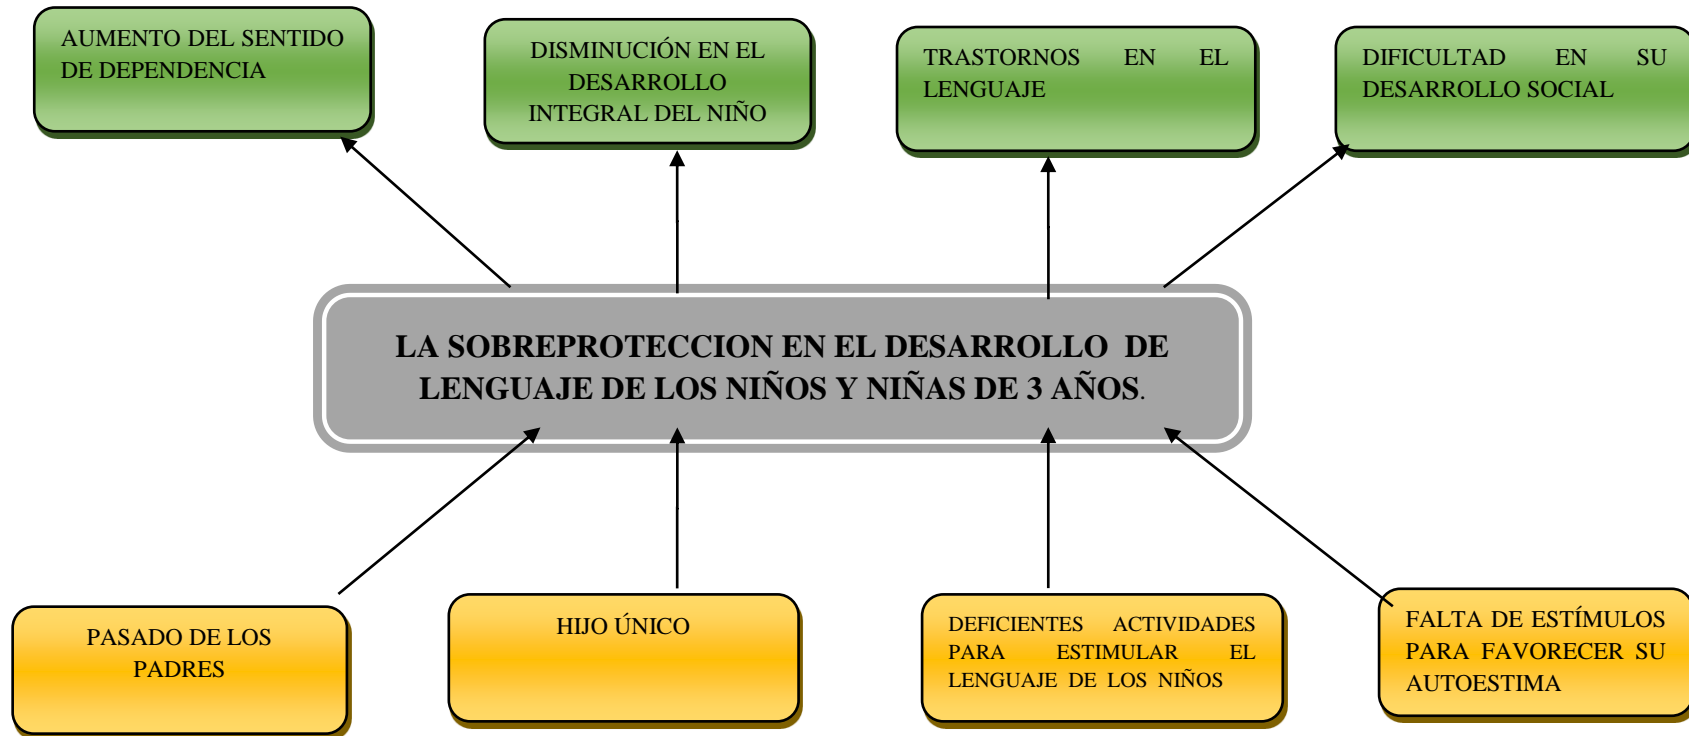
AUMENTO DEL SENTIDO DE DEPENDENCIA

DISMINUCIÓN EN EL DESARROLLO INTEGRAL DEL NIÑO

TRASTORNOS EN EL LENGUAJE

DIFICULTAD EN SU DESARROLLO SOCIAL

LA SOBREPROTECCION EN EL DESARROLLO DE LENGUAJE DE LOS NIÑOS Y NIÑAS DE 3 AÑOS.

PASADO DE LOS PADRES

HIJO ÚNICO

DEFICIENTES ACTIVIDADES PARA ESTIMULAR EL LENGUAJE DE LOS NIÑOS

FALTA DE ESTÍMULOS PARA FAVORECER SU AUTOESTIMA